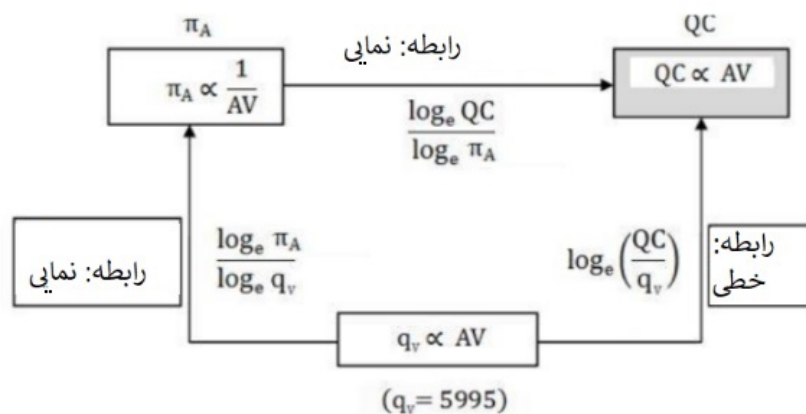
$\pi_A$

$\pi_A \propto \frac{1}{AV}$

رابطه: نمایی

$\frac{\log_e QC}{\log_e \pi_A}$

QC

$QC \propto AV$

رابطه: نمایی

$\frac{\log_e \pi_A}{\log_e q_v}$

$\log_e\left(\frac{QC}{q_v}\right)$

رابطه: خطی

$q_v \propto AV$

$(q_v = 5995)$